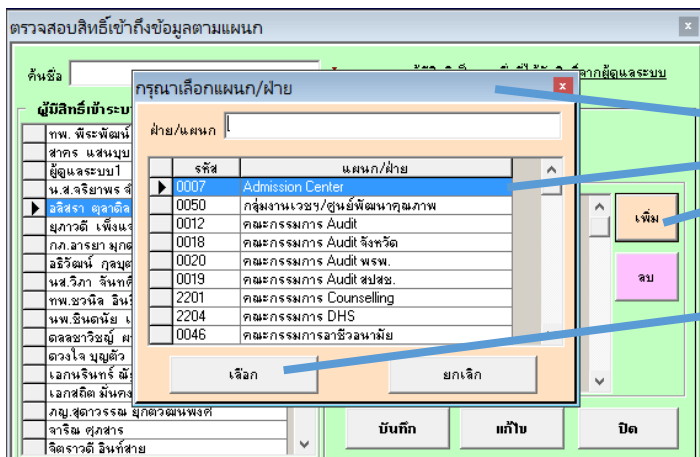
ตรวจสอบสิทธิ์เข้าถึงข้อมูลตามแผนก

ค้นชื่อ

ผู้มีสิทธิ์เข้าระบบ

ทพ. พีระพัฒน์
สาคร แสนบุบ
ผู้ดูแลระบบ1
น.ส.จริยาพร
อลิสรา ตุลาดิล
ยุภาวดี เพ็งแจ
ภก.อารยา มุกด
อธิวัฒน์ กุลบุต
นส.วิภา จันทดี
ทพ.ชวนิล อินร์
นพ.ธินตนัย
ดลลชาวิชญ์
ดวงใจ บุญตัว
เอกนรินทร์
เอกสถิต มั่นคง
ภญ.สุดารรณ ยุกตวัฒนพงศ์
จาริณ ศุภสาร
จิตราวดี อินท์สาย

กรุณาเลือกแผนก/ฝ่าย

ฝ่าย/แผนก

| | รหัส | แผนก/ฝ่าย |
|---|---|---|
| ▶ | 0007 | Admission Center |
| | 0050 | กลุ่มงานเวชฯ/ศูนย์พัฒนาคุณภาพ |
| | 0012 | คณะกรรมการ Audit |
| | 0018 | คณะกรรมการ Audit จังหวัด |
| | 0020 | คณะกรรมการ Audit พรพ. |
| | 0019 | คณะกรรมการ Audit สปสช. |
| | 2201 | คณะกรรมการ Counselling |
| | 2204 | คณะกรรมการ DHS |
| | 0046 | คณะกรรมการอาชีวอนามัย |

เลือก
ยกเลิก

เพิ่ม
ลบ
บันทึก
แก้ไข
ปิด